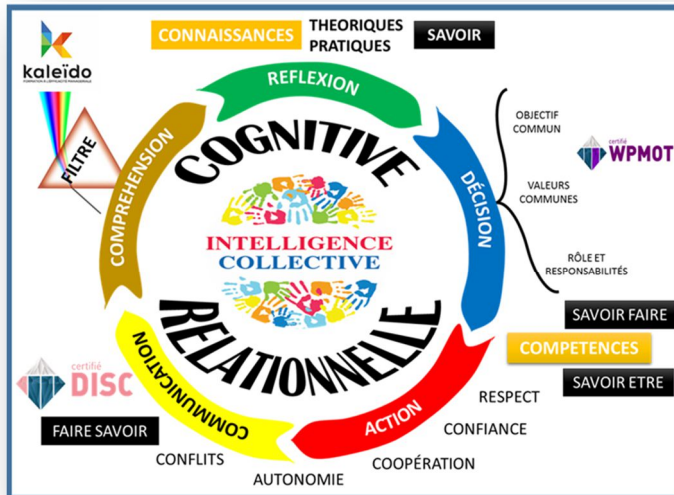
kaleïdo

CONNAISSANCES

THEORIQUES
PRATIQUES

SAVOIR

REFLEXION

COMPREHENSION

FILTRE

COGNITIVE

DÉCISION

OBJECTIF COMMUN

certifié WPMOT

VALEURS COMMUNES

RÔLE ET RESPONSABILITÉS

INTELLIGENCE
COLLECTIVE

RELATIONNELLE

SAVOIR FAIRE

COMPETENCES

SAVOIR ETRE

certifié DISC

COMMUNICATION

ACTION

RESPECT

FAIRE SAVOIR

CONFIANCE

CONFLITS

COOPÉRATION

AUTONOMIE